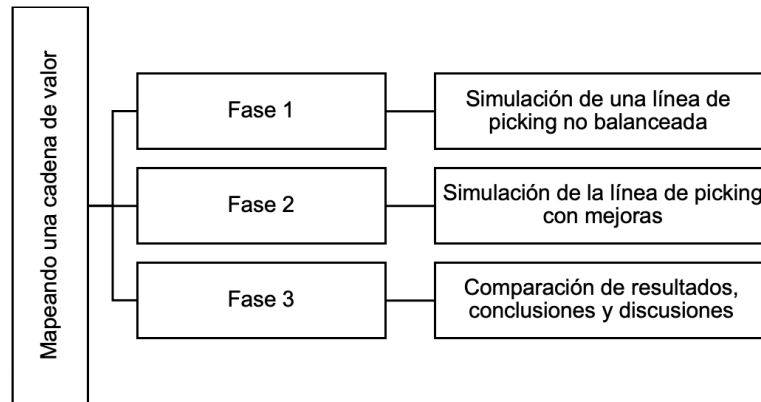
Mapeando una cadena de valor

Fase 1

Simulación de una línea de picking no balanceada

Fase 2

Simulación de la línea de picking con mejoras

Fase 3

Comparación de resultados, conclusiones y discusiones